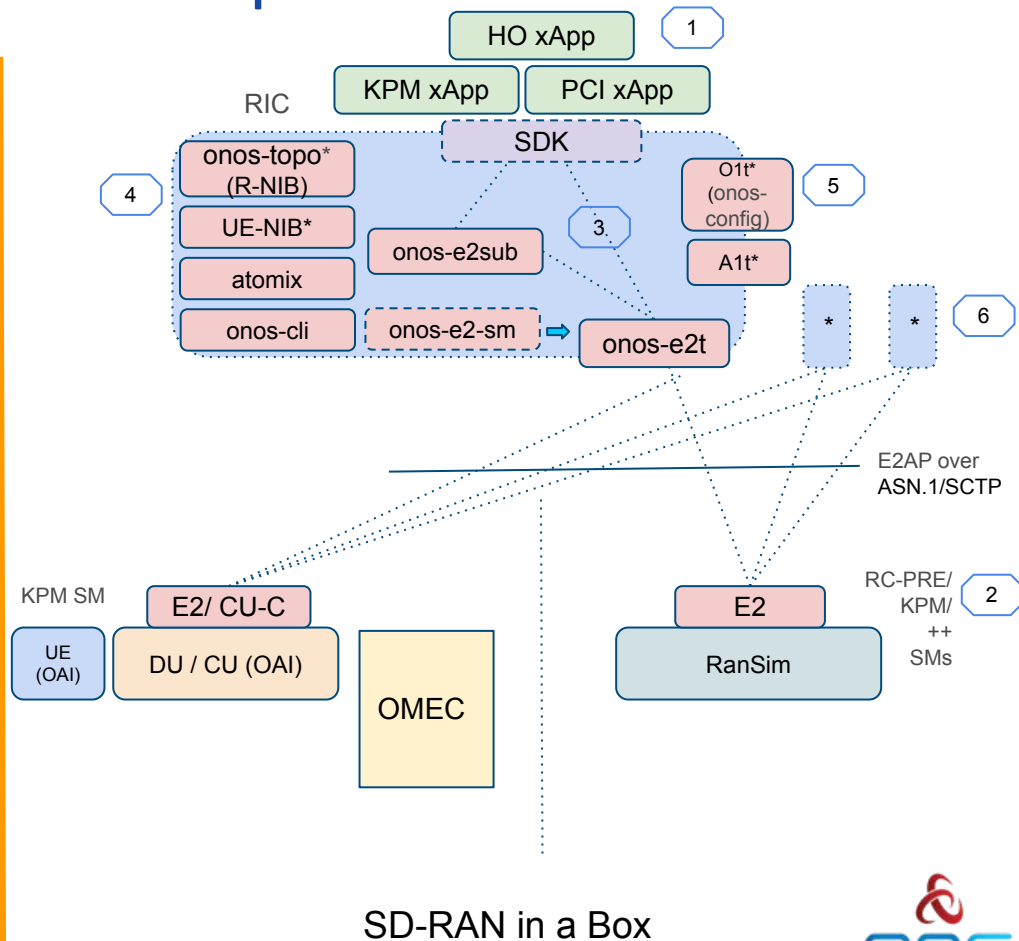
HO xApp
1
KPM xApp
PCI xApp
RIC
SDK
onos-topo*
(R-NIB)
4
UE-NIB*
O1t*
(onos-config)
5
3
onos-e2sub
A1t*
atomix
onos-cli
onos-e2-sm
onos-e2t
*
*
6
E2AP over
ASN.1/SCTP
KPM SM
E2/ CU-C
E2
RC-PRE/
KPM/
++
SMs
2
UE
(OAI)
DU / CU (OAI)
RanSim
OMEC
SD-RAN in a Box